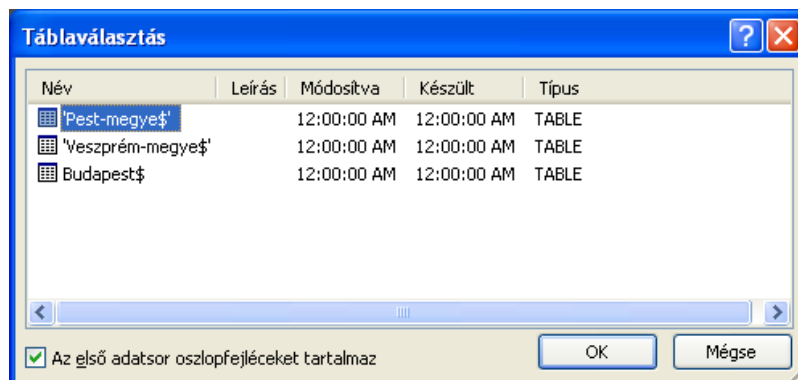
Táblaválasztás

| Név | Leírás | Módosítva | Készült | Típus |
|---|---|---|---|---|
| 'Pest-megye$' | | 12:00:00 AM | 12:00:00 AM | TABLE |
| 'Veszprém-megye$' | | 12:00:00 AM | 12:00:00 AM | TABLE |
| Budapest$ | | 12:00:00 AM | 12:00:00 AM | TABLE |

Az első adatsor oszlopfejléceket tartalmaz

OK

Mégse